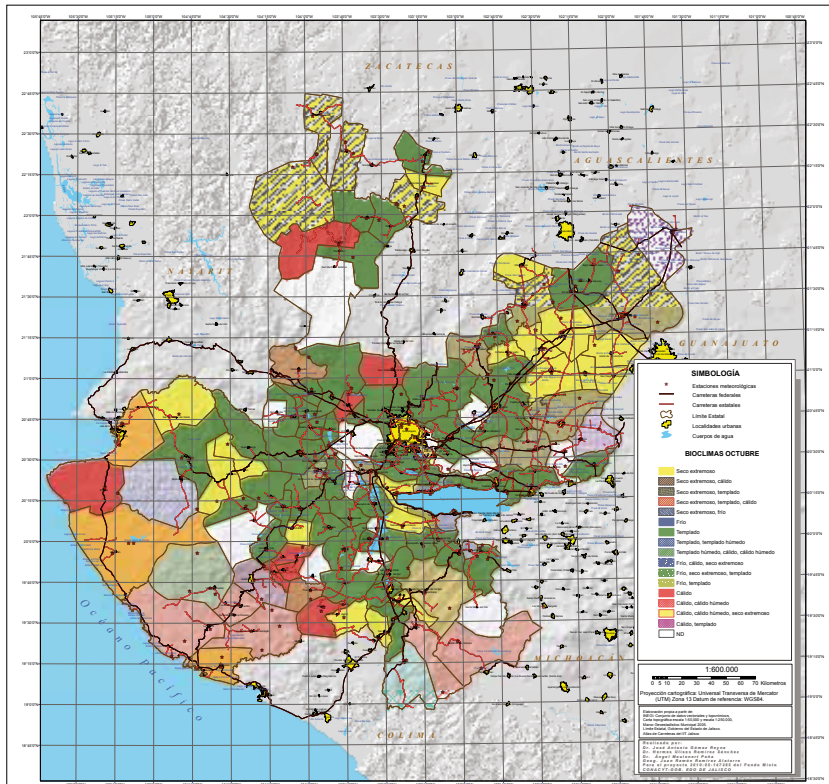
ZACATECAS

AGUASCALIENTES

NAYARIT

GUANAJUATO

Océano Pacífico

MICHOACÁN

COLIMA

SIMBOLOGÍA

Estaciones meteorológicas
Carreteras federales
Carreteras estatales
Límite Estatal
Localidades urbanas
Cuerpos de agua

BIOCLIMAS OCTUBRE

Seco extremoso
Seco extremoso, cálido
Seco extremoso, templado
Seco extremoso, templado, cálido
Seco extremoso, frío
Frío
Templado
Templado, templado húmedo
Templado húmedo, cálido, cálido húmedo
Frío, cálido, seco extremoso
Frío, seco extremoso, templado
Frío, templado
Cálido
Cálido, cálido húmedo
Cálido, cálido húmedo, seco extremoso
Cálido, templado
ND

1:600.000
0 5 10 20 30 40 50 60 70 Kilometros
Proyección cartográfica: Universal Transversa de Mercator (UTM) Zona 13 Datum de referencia: WGS84.

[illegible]

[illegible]